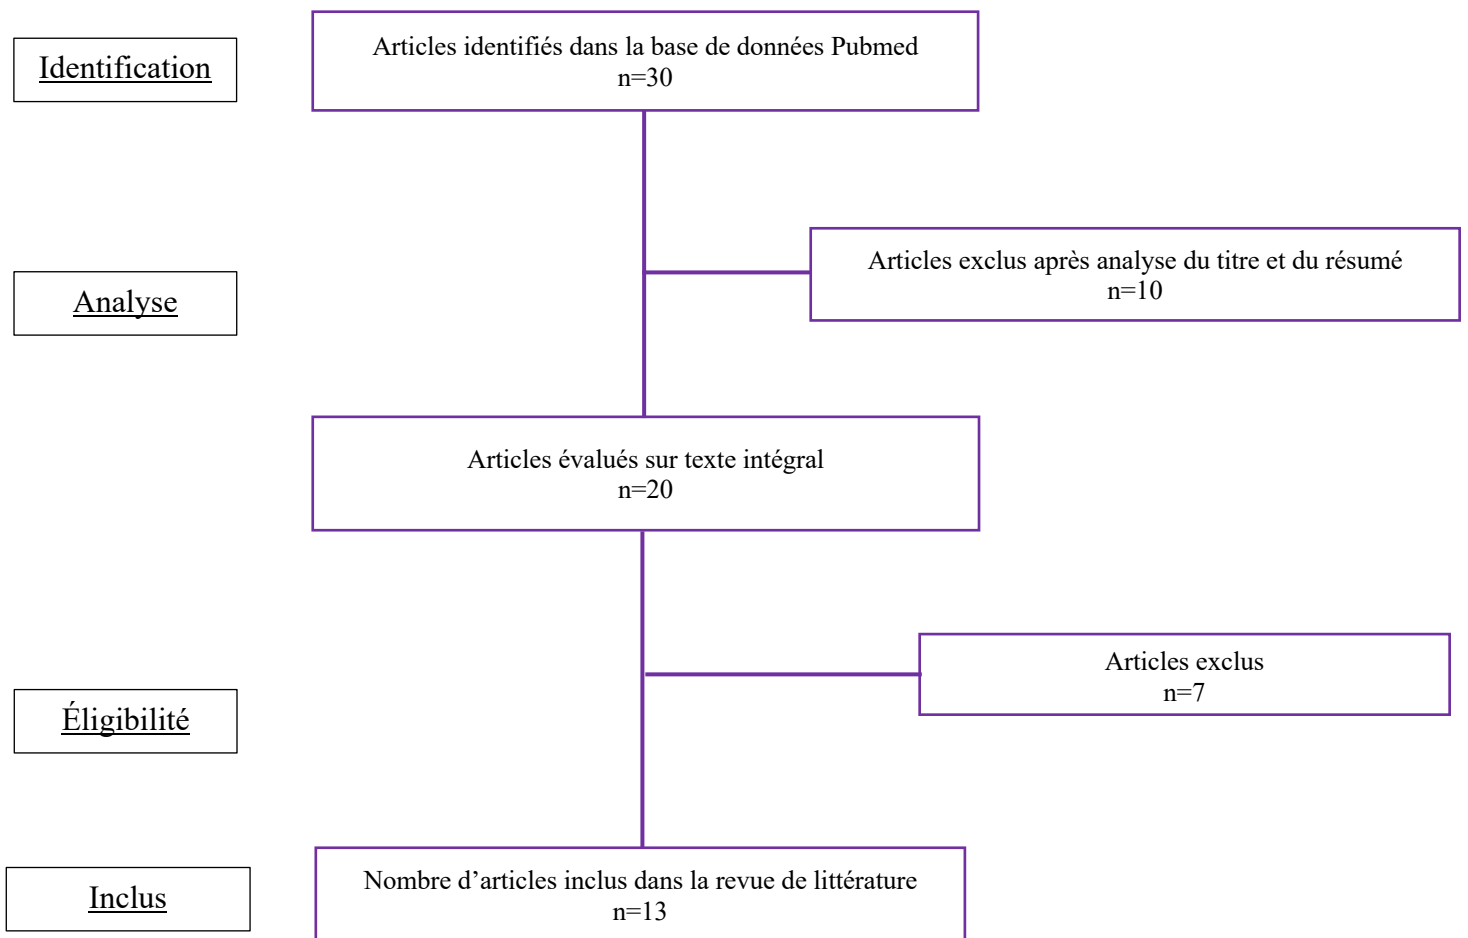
Identification

Articles identifiés dans la base de données Pubmed
n=30

Analyse

Articles exclus après analyse du titre et du résumé
n=10

Articles évalués sur texte intégral
n=20

Éligibilité

Articles exclus
n=7

Inclus

Nombre d'articles inclus dans la revue de littérature
n=13